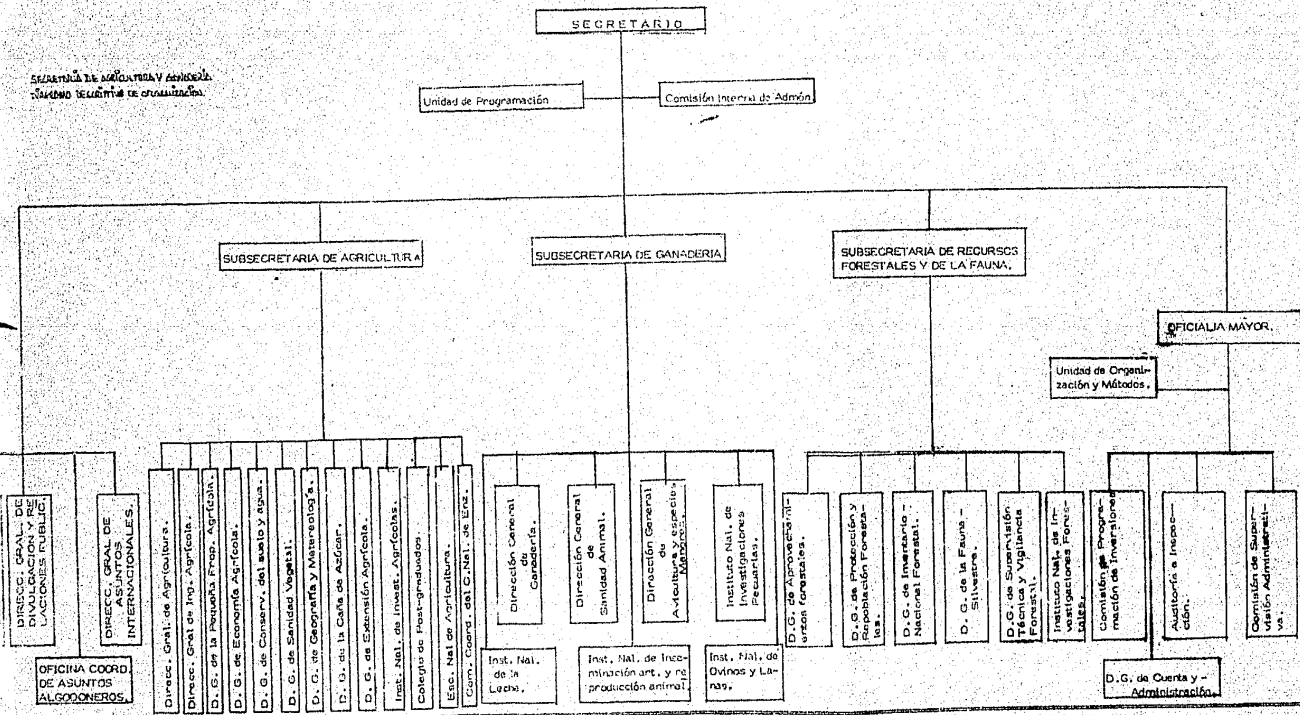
SECRETARIA DE AGRICULTURA Y GANADERIA
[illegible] DE ORGANIZACION

SECRETARIO

Unidad de Programación

Comisión Interna de Admón.

SUBSECRETARIA DE AGRICULTURA

SUBSECRETARIA DE GANADERIA

SUBSECRETARIA DE RECURSOS FORESTALES Y DE LA FAUNA.

OFICIALIA MAYOR.

Unidad de Organización y Métodos.

DIRECC. GRAL. DE DIVULGACION Y RELACIONES PUBLICAS.

DIRECC. GRAL. DE ASUNTOS INTERNACIONALES.

OFICINA COORD. DE ASUNTOS ALGODONEROS.

Direcc. Gral. de Agricultura.

Direcc. Gral de Ing. Agrícola.

D. G. de la Pequeña Prop. Agrícola.

D. G. de Economía Agrícola.

D. G. de Conserv. del suelo y agua.

D. G. de Sanidad Vegetal.

D. G. de Geografía y Meteorología.

D. G. de la Caña de Azúcar.

D. G. de Extensión Agrícola.

Inst. Nal. de Invest. Agrícolas.

Colegio de Post-graduados.

Esc. Nal de Agricultura.

Com. Coord. del C. Nal. de Enz.

Dirección General de Ganadería.

Dirección General de Sanidad Animal.

Dirección General de Avicultura y especies Menores.

Instituto Nal. de Investigaciones Pecuarias.

Inst. Nal. de la Leche.

Inst. Nal. de Inseminación art. y reproducción animal.

Inst. Nal. de Ovinos y Lanas.

D.G. de Aprovechamientos forestales.

D.G. de Protección y Repoblación Forestales.

D. G. de Inventario Nacional Forestal.

D. G. de la Fauna Silvestre.

D. G. de Supervisión Técnica y Vigilancia Forestal.

Instituto Nal. de Investigaciones Forestales.

Comisión de Programación de Inversiones.

Auditoría e Inspección.

Comisión de Supervisión Administrativa.

D.G. de Cuenta y Administración.